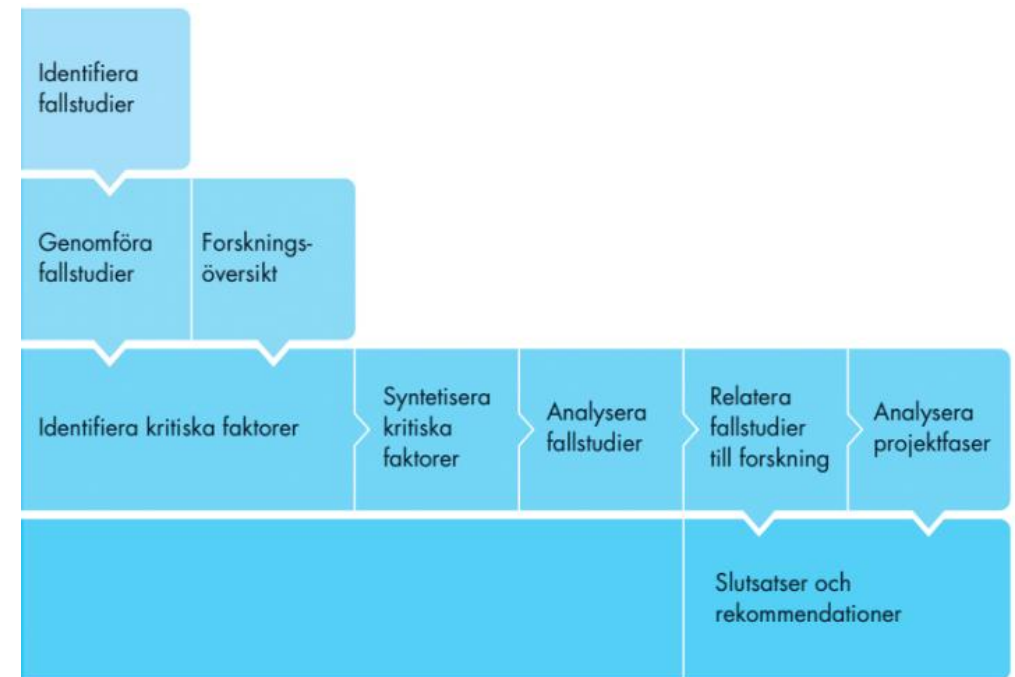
Identifiera fallstudier

Genomföra fallstudier

Forsknings-översikt

Identifiera kritiska faktorer

Syntetisera kritiska faktorer

Analysera fallstudier

Relatera fallstudier till forskning

Analysera projektfaser

Slutsatser och rekommendationer